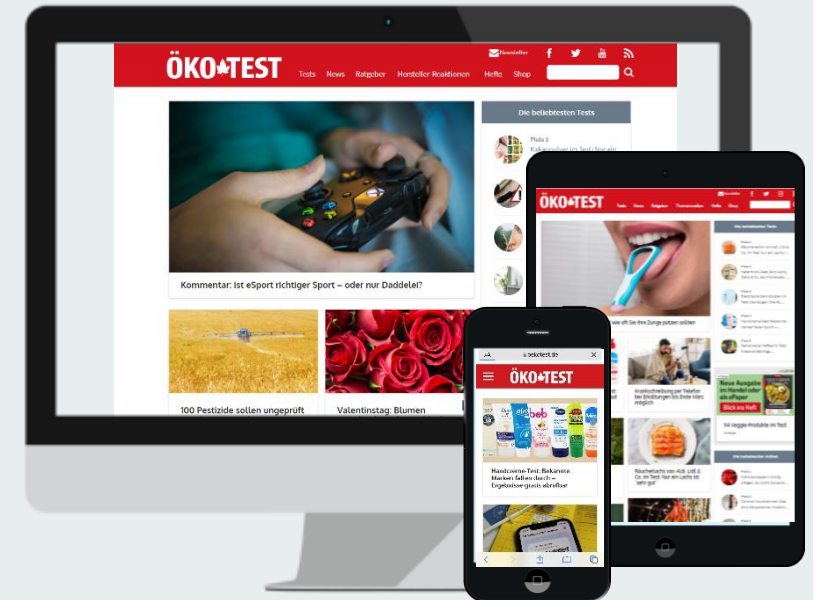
ÖKOTEST

Newsletter

Tests News Ratgeber Hersteller Reaktionen Hefte Shop

Die beliebtesten Tests

Platz 1

Kommentar: Ist eSport richtiger Sport – oder nur Daddelei?

100 Pestizide sollen ungeprüft

Valentinstag: Blumen

ÖKOTEST

Tests News Ratgeber Hefte Shop

Die beliebtesten Tests

Krankschreibung per Telefon bei Erkältungen bis Ende März möglich

Räucherlachs von Aldi, Lidl & Co. im Test: Nur ein Lachs ist sehr gut

Neue Ausgabe im Handel oder als ePaper

Blick ins Heft

oekotest.de

ÖKOTEST

Handcreme-Test: Bekannte Marken fallen durch – Ergebnisse gratis abrufbar